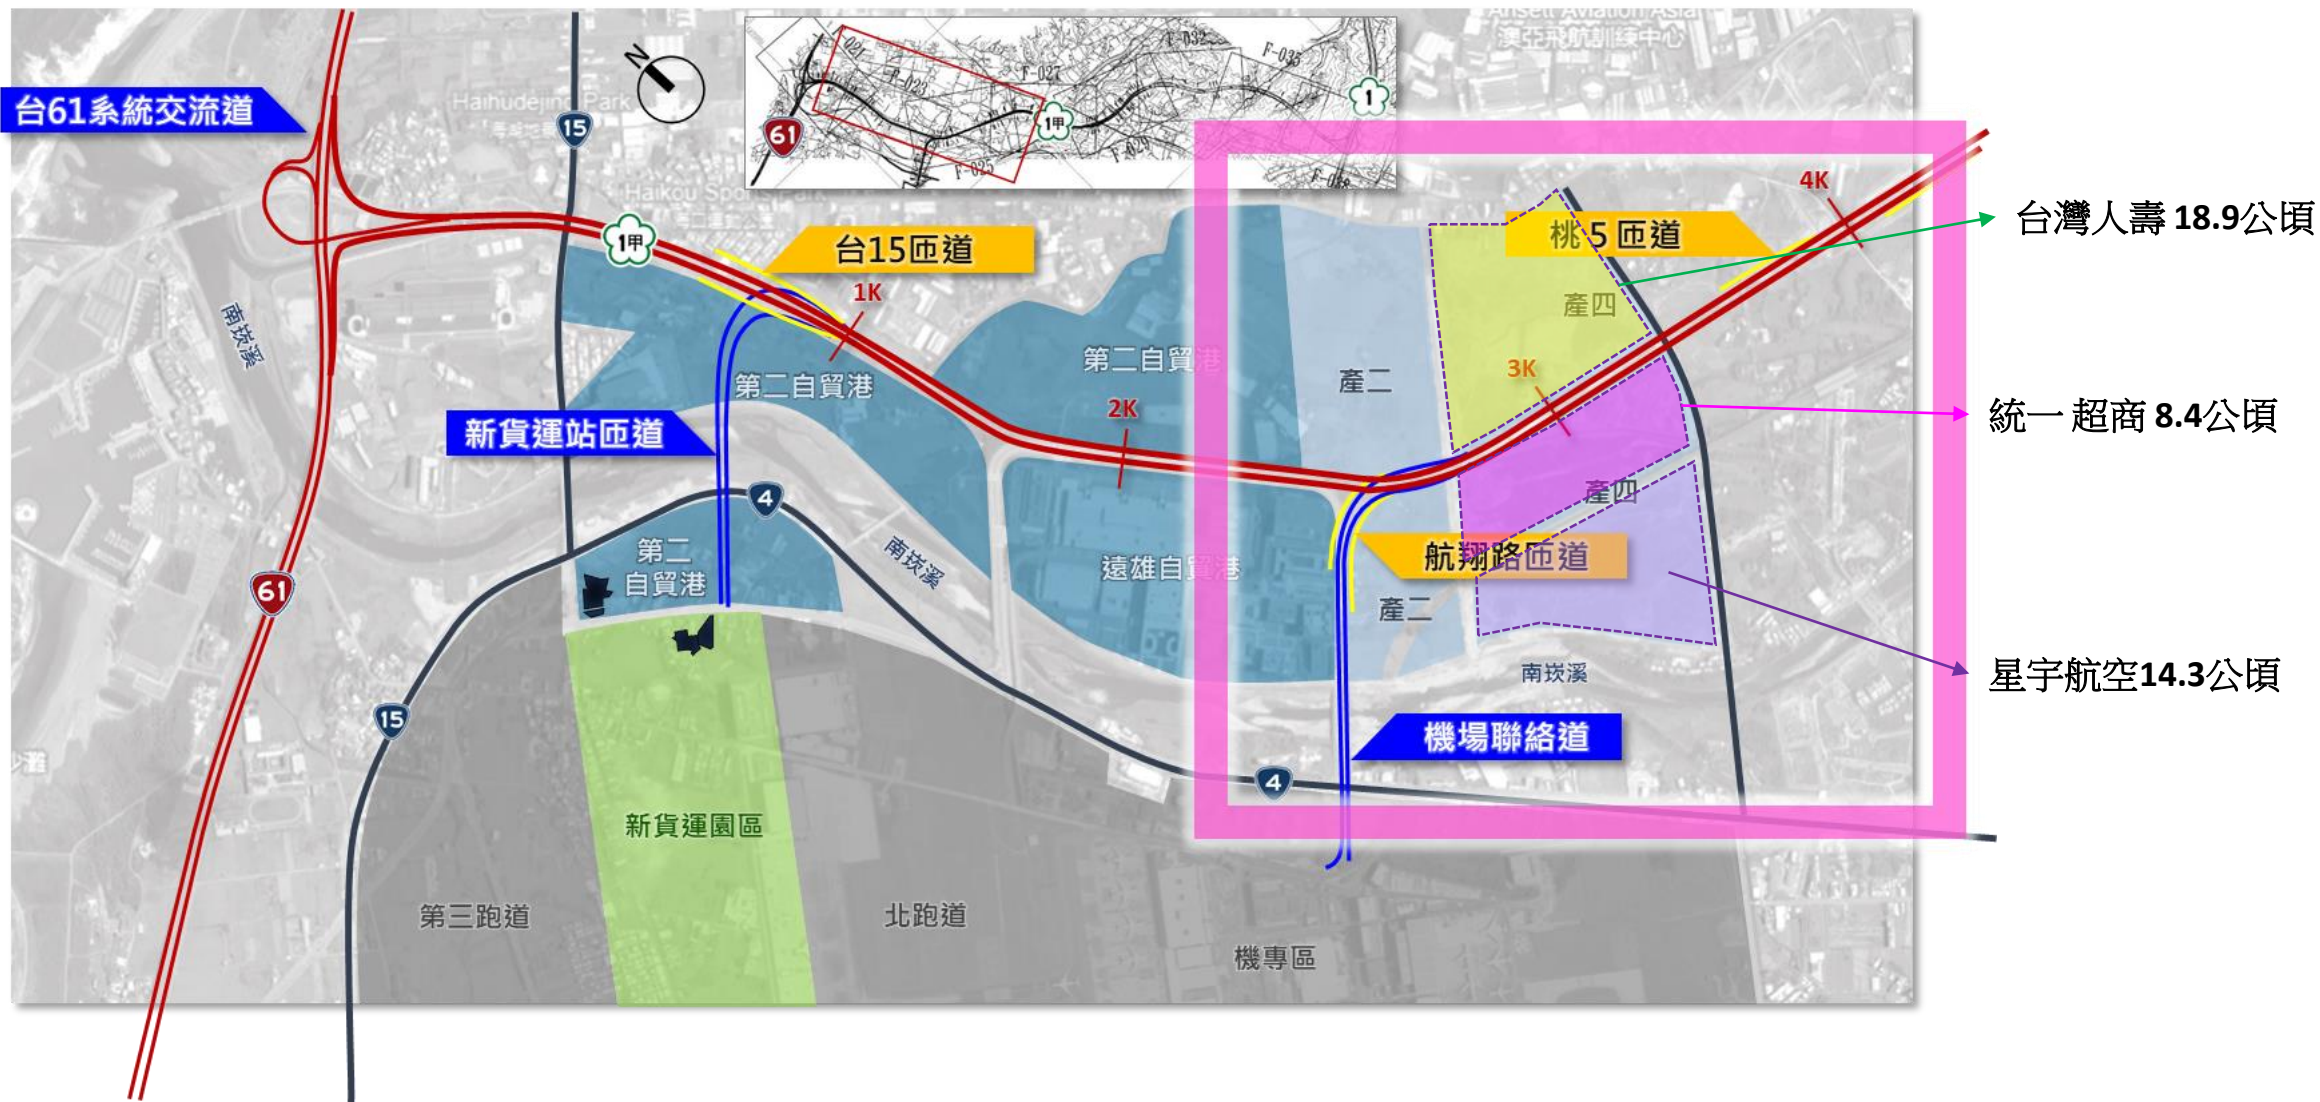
台61系統交流道
15
N
61
1甲
1
F-021
F-023
F-025
F-027
F-029
F-032
F-035
F-038
Ansett Aviation Asia
澳亞飛航訓練中心
Haihudejing Park
Haikou Sports Park
台15匝道
1K
4K
桃5匝道
台灣人壽 18.9公頃
南崁溪
第二自貿港
第二自貿港
產二
產四
3K
統一超商 8.4公頃
新貨運站匝道
2K
4
第二自貿港
南崁溪
遠雄自貿港
產四
航翔路匝道
產二
星宇航空14.3公頃
61
南崁溪
15
機場聯絡道
4
新貨運園區
第三跑道
北跑道
機專區